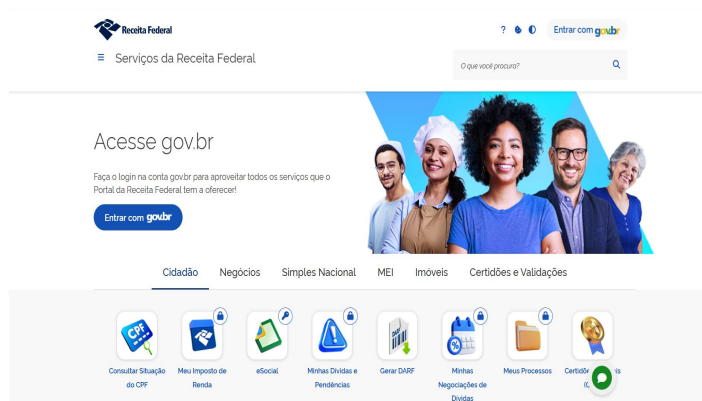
Receita Federal

? Entrar com gov.br

≡ Serviços da Receita Federal

O que você procura?

Acesse gov.br

Faça o login na conta gov.br para aproveitar todos os serviços que o Portal da Receita Federal tem a oferecer!

Entrar com gov.br

Cidadão Negócios Simples Nacional MEI Imóveis Certidões e Validações

CPF

Consultar Situação do CPF

Meu Imposto de Renda

eSocial

Minhas Dívidas e Pendências

Gerar DARF

Minhas Negociações de Dívidas

Meus Processos

Certidõ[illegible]s (C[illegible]